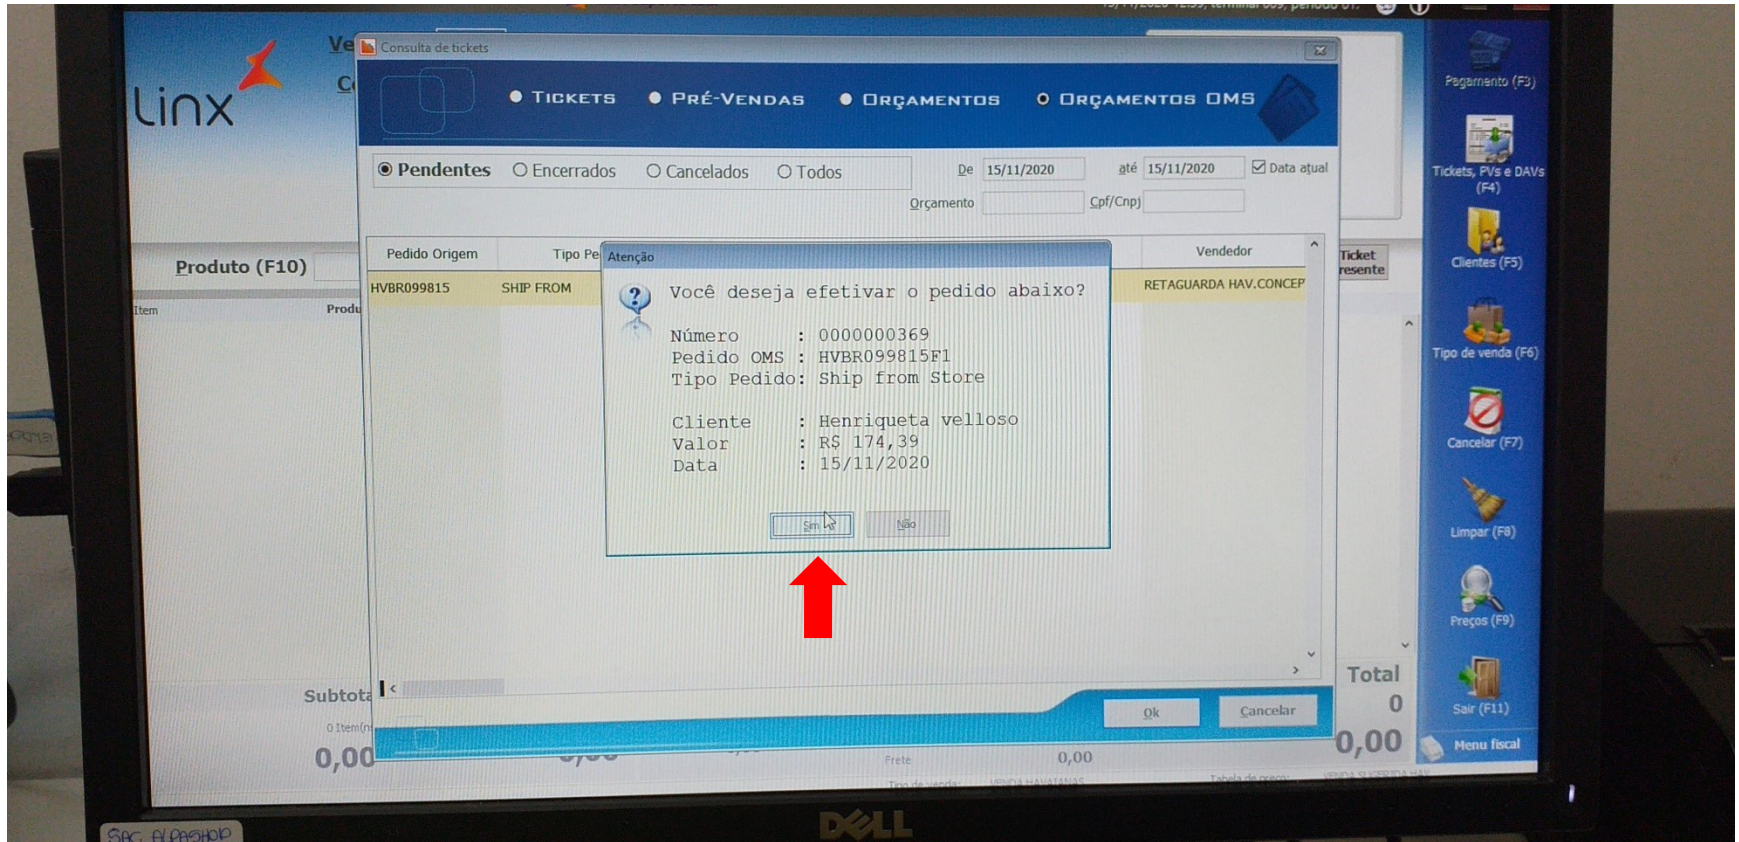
linx

Ve
C

Consulta de tickets

TICKETS PRÉ-VENDAS ORÇAMENTOS ORÇAMENTOS OMS

Pendentes Encerrados Cancelados Todos

De 15/11/2020 até 15/11/2020 Data atual

Orçamento Cpf/Cnpj

| Pedido Origem | Tipo Pe | Vendedor |
|---|---|---|
| HVBR099815 | SHIP FROM | RETAGUARDA HAV.CONCEP |

Atenção

Você deseja efetivar o pedido abaixo?

Número : 0000000369
Pedido OMS : HVBR099815F1
Tipo Pedido: Ship from Store

Cliente : Henriqueta velloso
Valor : R$ 174,39
Data : 15/11/2020

Sim Não

Ok Cancelar

Produto (F10)

Item Produ

Subtota
0 Item(n
0,00

Frete 0,00

Ticket
resente

Total
0
0,00

Pagamento (F3)
Tickets, PVs e DAVs (F4)
Clientes (F5)
Tipo de venda (F6)
Cancelar (F7)
Limpar (F8)
Preços (F9)
Sair (F11)
Menu fiscal

DELL

SAC ALPASHOP